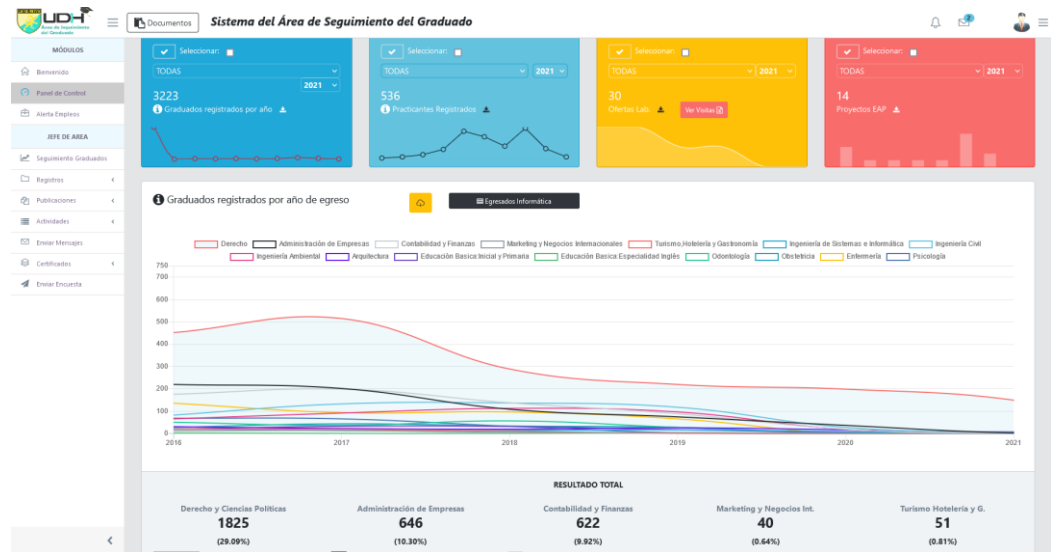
UDH Área de Seguimiento del Graduado

Documentos

Sistema del Área de Seguimiento del Graduado

MÓDULOS
Bienvenido
Panel de Control
Alerta Empleos
JEFE DE AREA
Seguimiento Graduados
Registros
Publicaciones
Actividades
Enviar Mensajes
Certificados
Enviar Encuesta

Seleccionar:
TODAS
2021
3223
Graduados registrados por año

Seleccionar:
TODAS
2021
536
Practicantes Registrados

Seleccionar:
TODAS
2021
30
Ofertas Lab.
Ver Visitas

Seleccionar:
TODAS
2021
14
Proyectos EAP

Graduados registrados por año de egreso

Egresados Informática

Derecho, Administración de Empresas, Contabilidad y Finanzas, Marketing y Negocios Internacionales, Turismo,Hotelería y Gastronomía, Ingeniería de Sistemas e Informática, Ingeniería Civil, Ingeniería Ambiental, Arquitectura, Educación Basica:Inicial y Primaria, Educación Basica:Especialidad Inglés, Odontología, Obstetricia, Enfermería, Psicología

750
700
600
500
400
300
200
100
0
2016
2017
2018
2019
2020
2021

RESULTADO TOTAL

| Derecho y Ciencias Políticas | Administración de Empresas | Contabilidad y Finanzas | Marketing y Negocios Int. | Turismo Hotelería y G. |
|---|---|---|---|---|
| 1825 | 646 | 622 | 40 | 51 |
| (29.09%) | (10.30%) | (9.92%) | (0.64%) | (0.81%) |